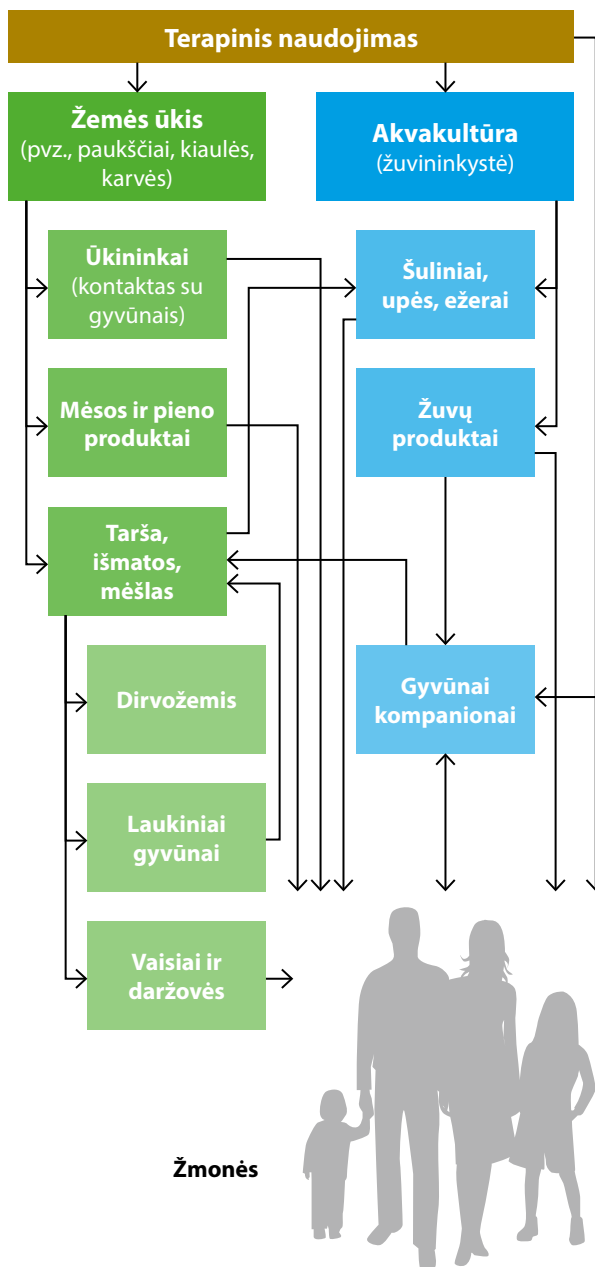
Terapinis naudojimas

Žemės ūkis
(pvz., paukščiai, kiaulės, karvės)

Akvakultūra
(žuvininkystė)

Ūkininkai
(kontaktas su gyvūnais)

Šuliniai, upės, ežerai

Mėsos ir pieno produktai

Žuvų produktai

Tarša, išmatos, mėšlas

Dirvožemis

Gyvūnai kompanionai

Laukiniai gyvūnai

Vaisiai ir daržovės

Žmonės